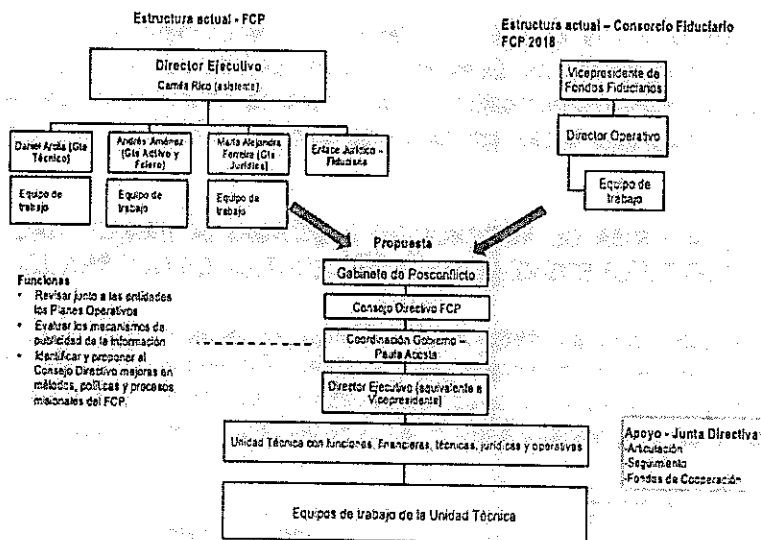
Estructura actual - FCP

Estructura actual – Consorcio Fiduciario FCP 2018

Director Ejecutivo
Camila Rico (asistente)

Daniel Ardila (Gte Técnico)

Andrés Jiménez (Gte Activo y Pasivo)

María Alejandra Ferreira (Gte Jurídica)

Enlace Jurídico – Fiduciaria

Equipo de trabajo

Equipo de trabajo

Equipo de trabajo

Vicepresidente de Fondos Fiduciarios

Director Operativo

Equipo de trabajo

Propuesta

Gabinete de Posconflicto

Consejo Directivo FCP

Coordinación Gobierno – Paula Acosta

Director Ejecutivo (equivalente a Vicepresidente)

Unidad Técnica con funciones, financieras, técnicas, jurídicas y operativas

Equipos de trabajo de la Unidad Técnica

Funciones
• Revisar junto a las entidades los Planes Operativos
• Evaluar los mecanismos de publicidad de la información
• Identificar y proponer al Consejo Directivo mejoras en métodos, políticas y procesos misionales del FCP.

Apoyo - Junta Directiva
Articulación
Seguimiento
Fondos de Cooperación